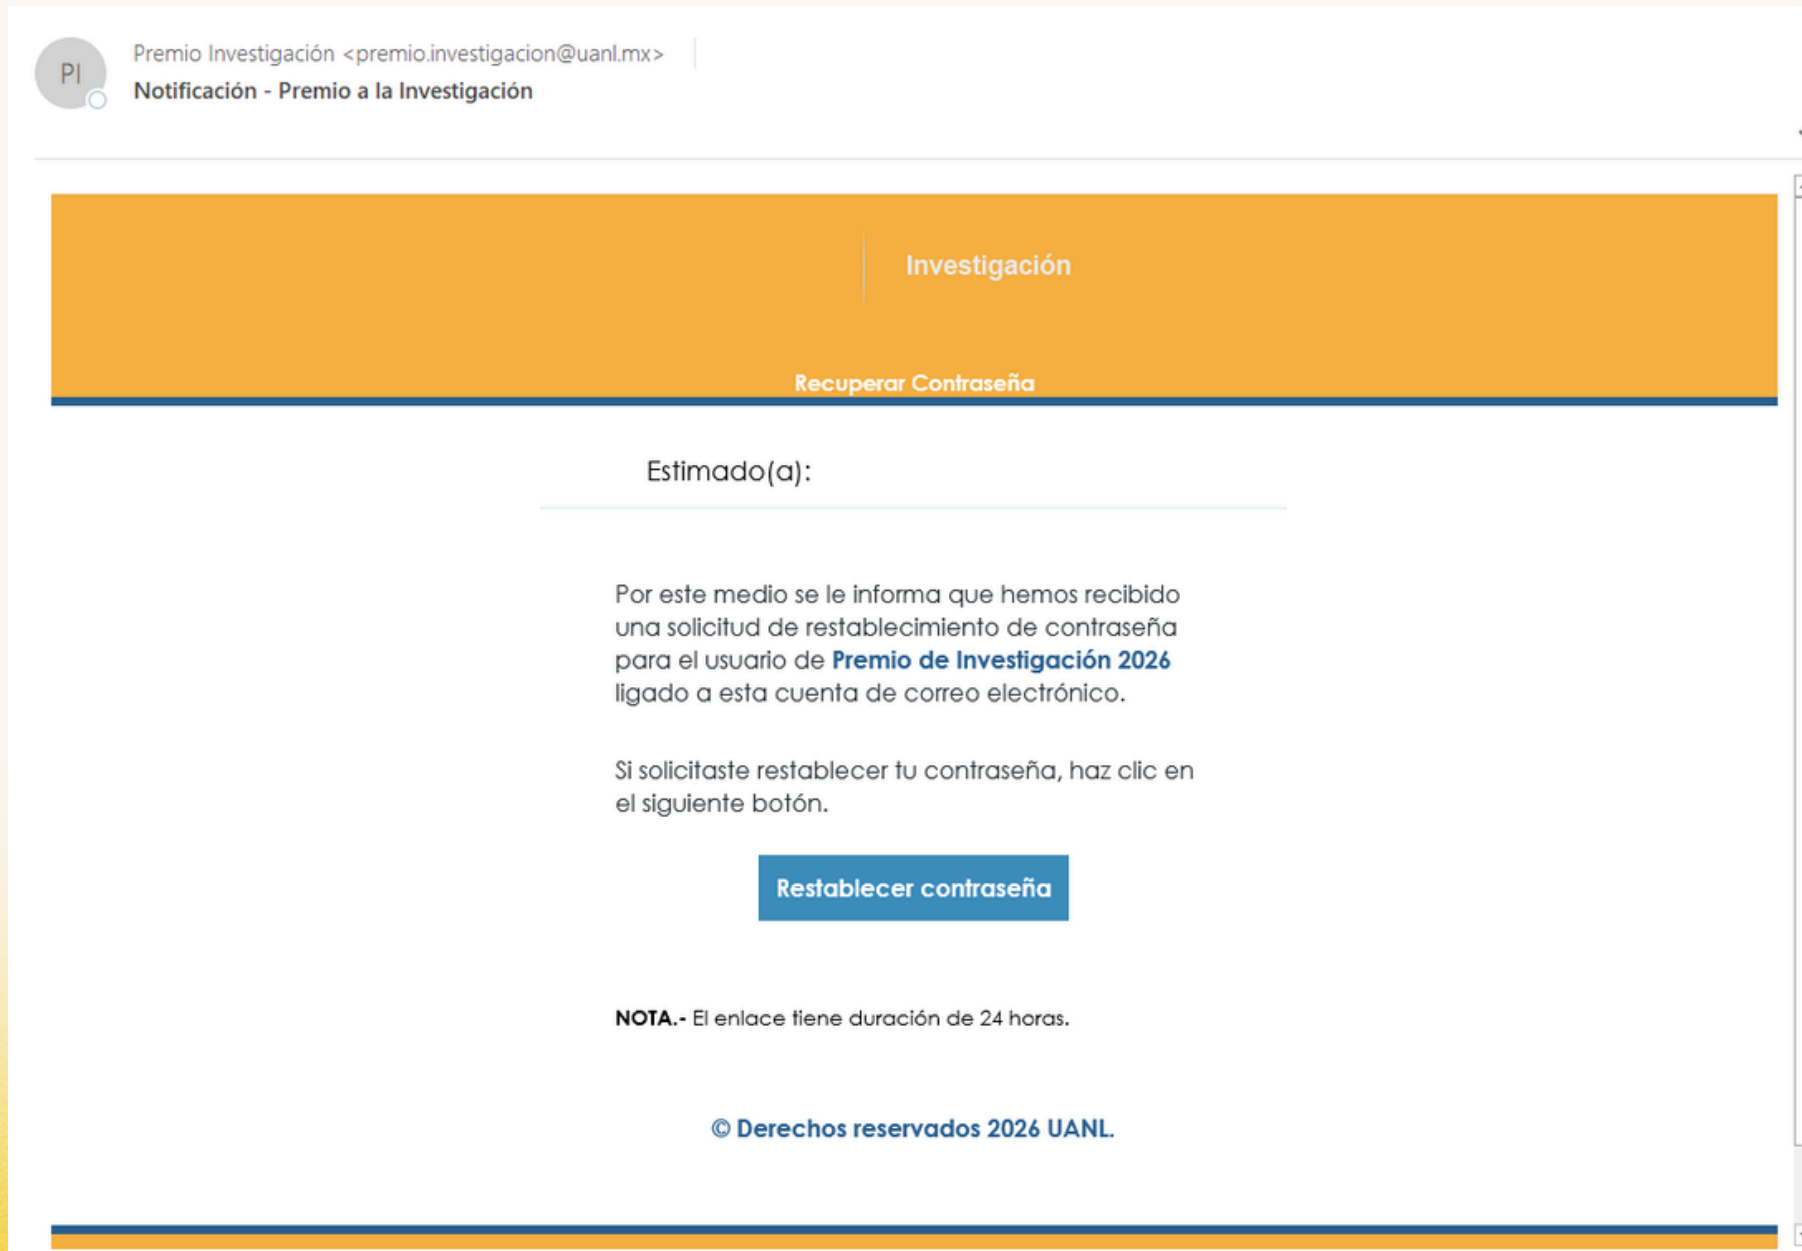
PI

Premio Investigación <premio.investigacion@uanl.mx>
Notificación - Premio a la Investigación

Investigación

Recuperar Contraseña

Estimado(a):

Por este medio se le informa que hemos recibido una solicitud de restablecimiento de contraseña para el usuario de Premio de Investigación 2026 ligado a esta cuenta de correo electrónico.

Si solicitaste restablecer tu contraseña, haz clic en el siguiente botón.

Restablecer contraseña

NOTA.- El enlace tiene duración de 24 horas.

© Derechos reservados 2026 UANL.